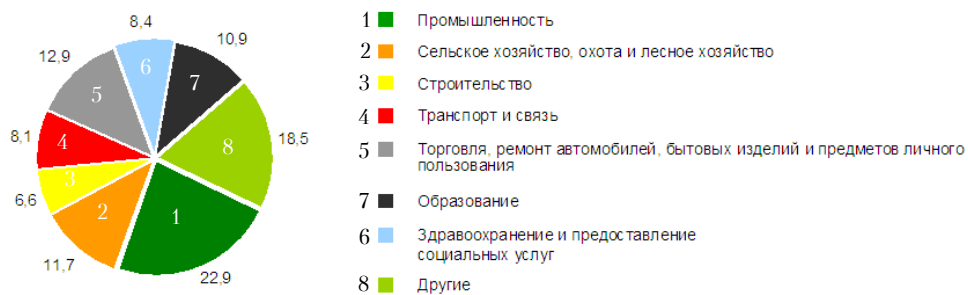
8,4
10,9
12,9
6
7
5
18,5
8
8,1
4
3
6,6
1
2
11,7
22,9

1 Промышленность
2 Сельское хозяйство, охота и лесное хозяйство
3 Строительство
4 Транспорт и связь
5 Торговля, ремонт автомобилей, бытовых изделий и предметов личного пользования
7 Образование
6 Здравоохранение и предоставление социальных услуг
8 Другие